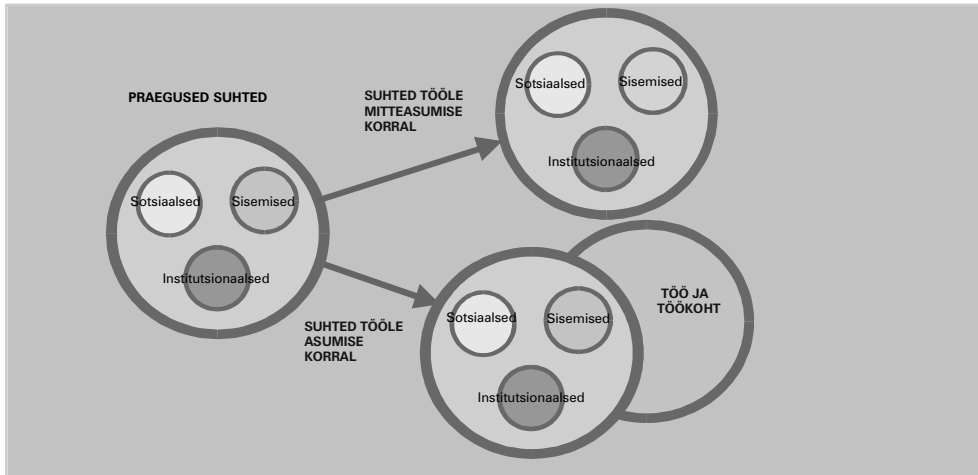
PRAEGUSED SUHTED

Sotsiaalsed

Sisemised

Institutsionaalsed

SUHTED TÖÖLE MITTEASUMISE KORRAL

Sotsiaalsed

Sisemised

Institutsionaalsed

SUHTED TÖÖLE ASUMISE KORRAL

Sotsiaalsed

Sisemised

Institutsionaalsed

TÖÖ JA TÖÖKOHT